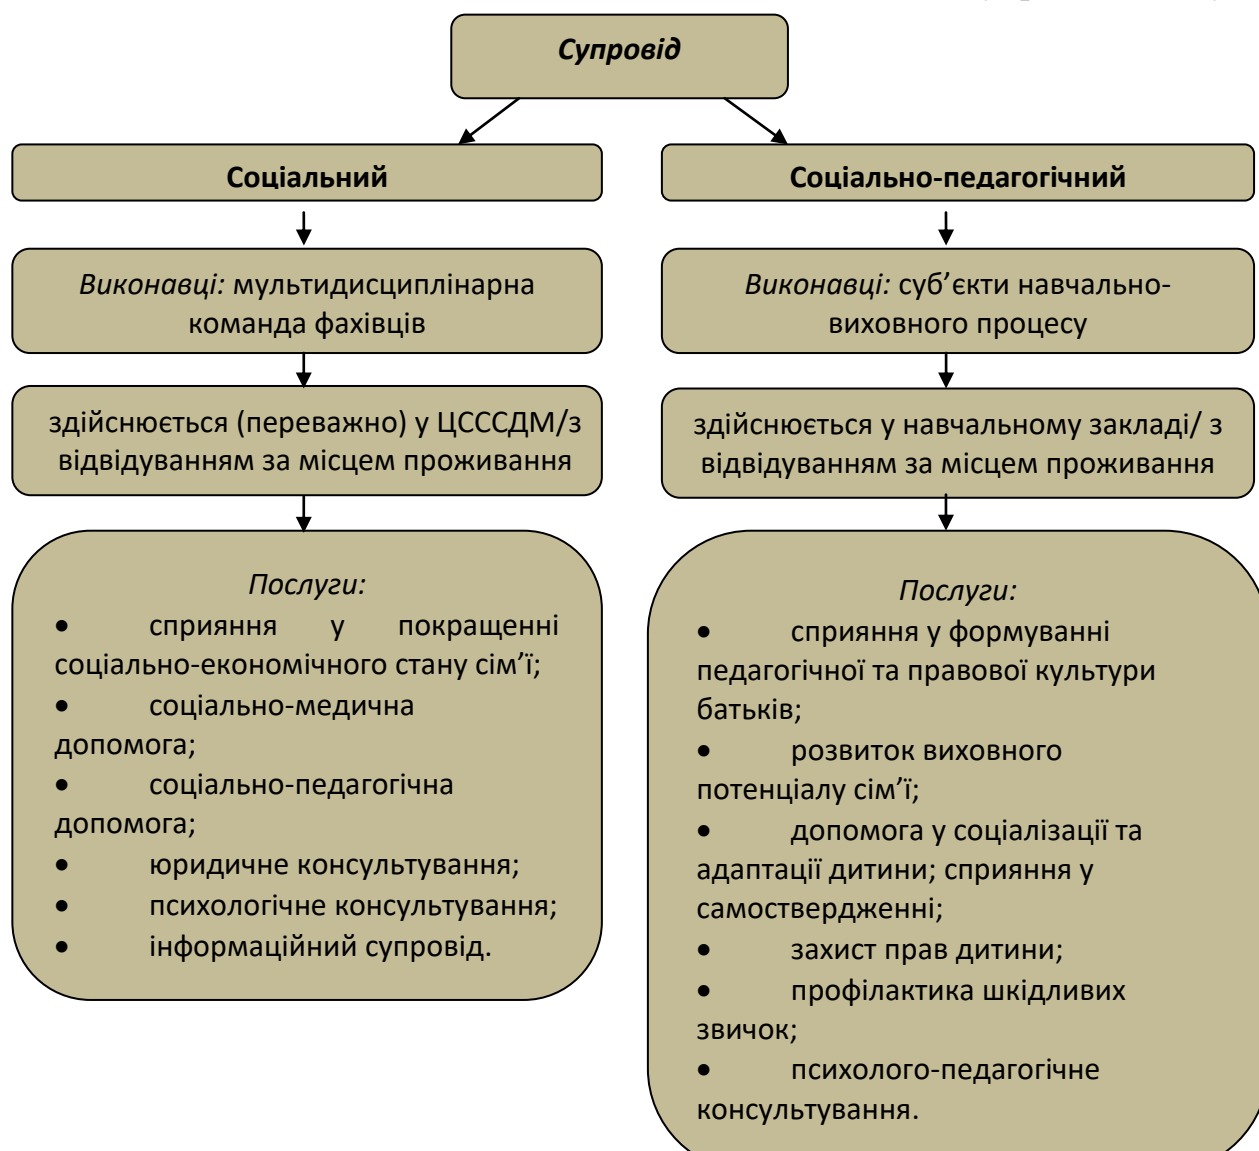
Супровід

Соціальний

Виконавці: мультидисциплінарна команда фахівців

здійснюється (переважно) у ЦСССДМ/з відвідуванням за місцем проживання

Послуги:
• сприяння у покращенні соціально-економічного стану сім'ї;
• соціально-медична допомога;
• соціально-педагогічна допомога;
• юридичне консультування;
• психологічне консультування;
• інформаційний супровід.

Соціально-педагогічний

Виконавці: суб'єкти навчально-виховного процесу

здійснюється у навчальному закладі/ з відвідуванням за місцем проживання

Послуги:
• сприяння у формуванні педагогічної та правової культури батьків;
• розвиток виховного потенціалу сім'ї;
• допомога у соціалізації та адаптації дитини; сприяння у самоствердженні;
• захист прав дитини;
• профілактика шкідливих звичок;
• психолого-педагогічне консультування.